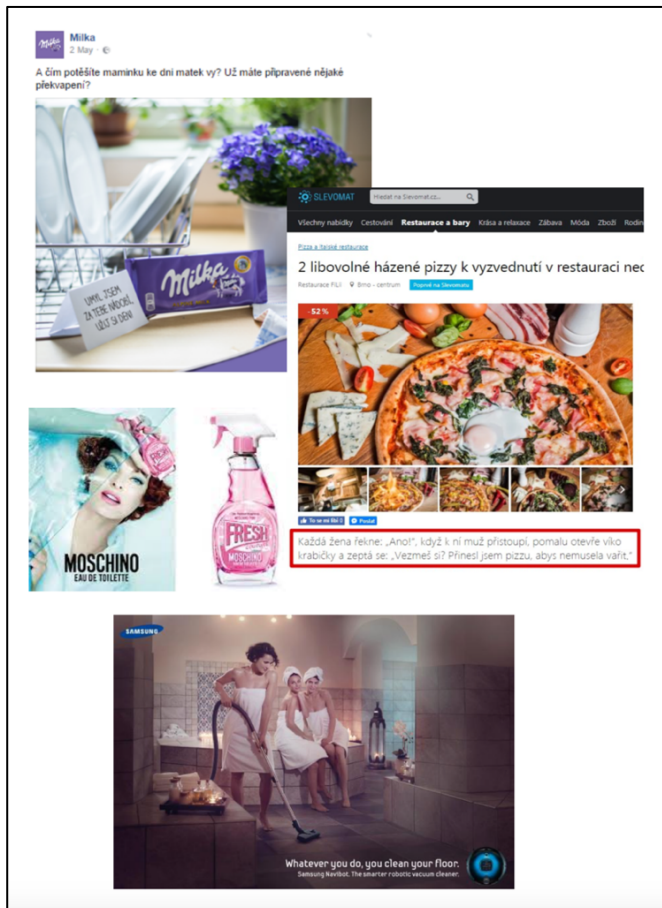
Milka
2 May ·

A čím potěšíte maminku ke dni matek vy? Už máte připravené nějaké překvapení?

Milka

UMYL JSEM ZA TEBE NÁDOBÍ, UŽIJ SI DEN!

SLEVOMAT

Hledat na Slevomat.cz...

Všechny nabídky Cestování Restaurace a bary Krása a relaxace Zábava Móda Zboží Rodin

Pizza a italské restaurace

2 libovolné házené pizzy k vyzvednutí v restauraci nec

Restaurace FiLi Brno - centrum Poprvé na Slevomatu

52 %

To se mi líbí 0 Poslat

Každá žena řekne: „Ano!", když k ní muž přistoupí, pomalu otevře víko krabičky a zeptá se: „Vezmeš si? Přinesl jsem pizzu, abys nemusela vařit."

MOSCHINO
EAU DE TOILETTE

FRESH
MOSCHINO

SAMSUNG

Whatever you do, you clean your floor.
Samsung Navibot. The smarter robotic vacuum cleaner.